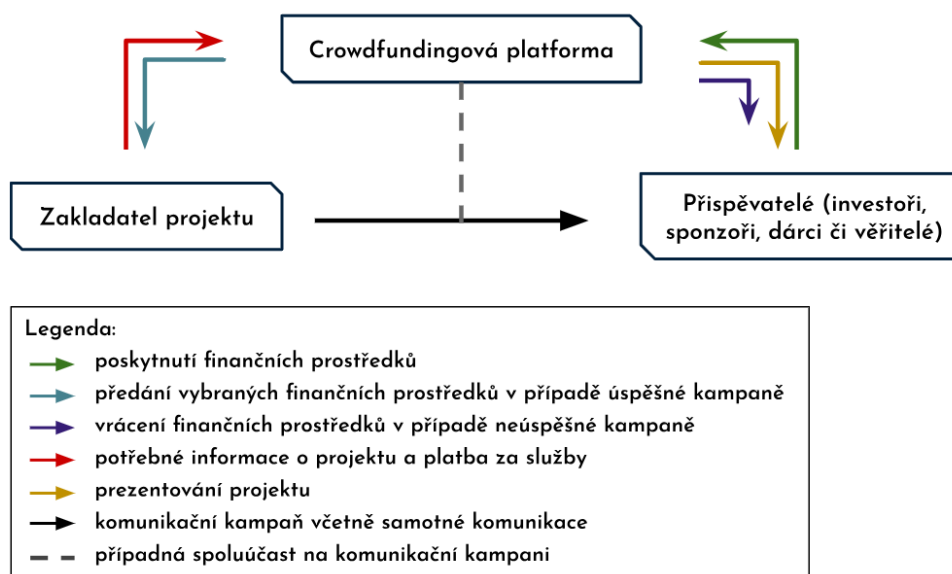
Crowdfundingová platforma

Zakladatel projektu

Přispěvatelé (investoři, sponzoři, dárci či věřitelé)

Legenda:
poskytnutí finančních prostředků
předání vybraných finančních prostředků v případě úspěšné kampaně
vrácení finančních prostředků v případě neúspěšné kampaně
potřebné informace o projektu a platba za služby
prezentování projektu
komunikační kampaň včetně samotné komunikace
případná spoluúčast na komunikační kampani